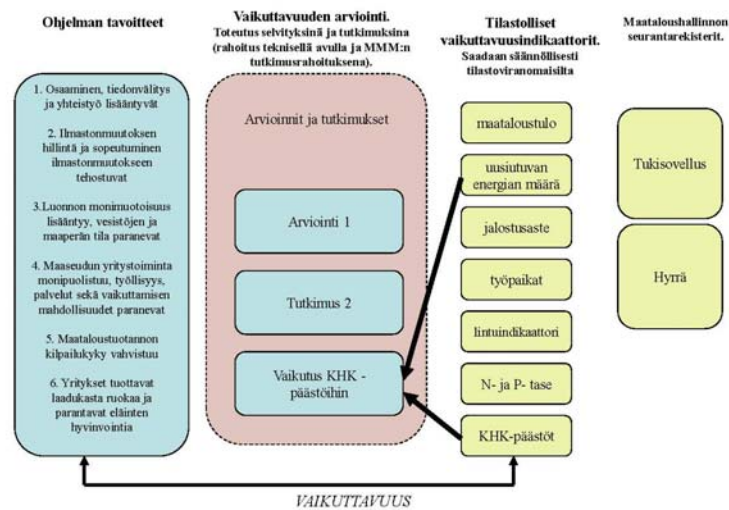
Ohjelman tavoitteet

1. Osaaminen, tiedonvälitys ja yhteistyö lisääntyvät

2. Ilmastonmuutoksen hillintä ja sopeutuminen ilmastonmuutokseen tehostuvat

3.Luonnon monimuotoisuus lisääntyy, vesistöjen ja maaperän tila paranevat

4. Maaseudun yritystoiminta monipuolistuu, työllisyys, palvelut sekä vaikuttamisen mahdollisuudet paranevat

5. Maataloustuotannon kilpailukyky vahvistuu

6. Yritykset tuottavat laadukasta ruokaa ja parantavat eläinten hyvinvointia

Vaikuttavuuden arviointi.
Toteutus selvityksinä ja tutkimuksina (rahoitus teknisellä avulla ja MMM:n tutkimusrahoituksena).

Arvioinnit ja tutkimukset

Arviointi 1

Tutkimus 2

Vaikutus KHK -päästöihin

Tilastolliset vaikuttavuusindikaattorit.
Saadaan säännöllisesti tilastoviranomaisilta

maataloustulo

uusiutuvan energian määrä

jalostusaste

työpaikat

lintuindikaattori

N- ja P- tase

KHK-päästöt

Maataloushallinnon seurantarekisterit.

Tukisovellus

Hyrrä

VAIKUTTAVUUS